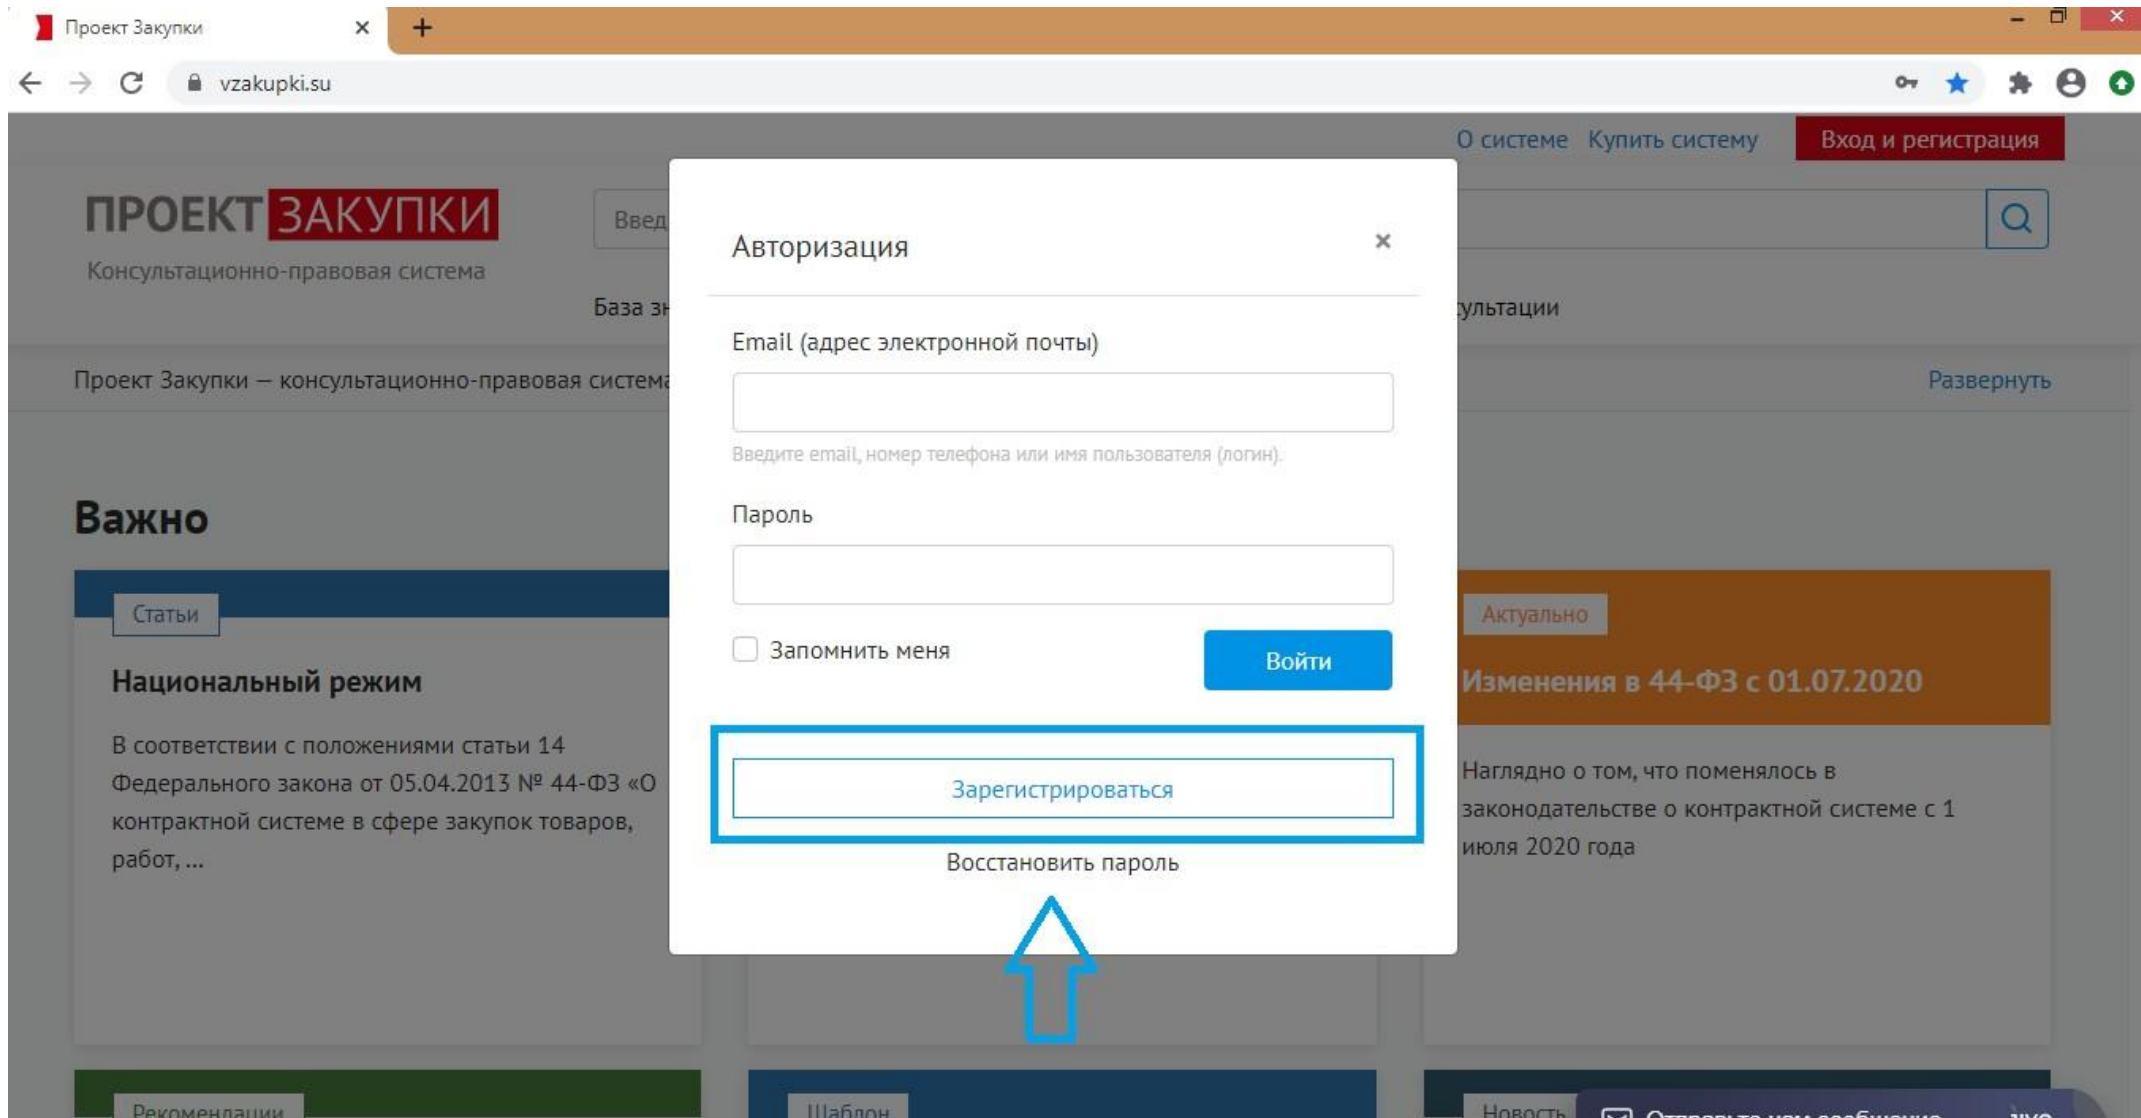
Проект Закупки ×
+
vzakupki.su

О системе Купить систему Вход и регистрация

ПРОЕКТ ЗАКУПКИ
Консультационно-правовая система

Введ

База зн

ультации

Проект Закупки — консультационно-правовая система

Развернуть

Важно

Статьи

Национальный режим

В соответствии с положениями статьи 14 Федерального закона от 05.04.2013 № 44-ФЗ «О контрактной системе в сфере закупок товаров, работ, ...

Актуально

Изменения в 44-ФЗ с 01.07.2020

Наглядно о том, что поменялось в законодательстве о контрактной системе с 1 июля 2020 года

Авторизация ×

Email (адрес электронной почты)

Введите email, номер телефона или имя пользователя (логин).

Пароль

Запомнить меня

Войти

Зарегистрироваться

Восстановить пароль

Рекомендации

Шаблон

Новость

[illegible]